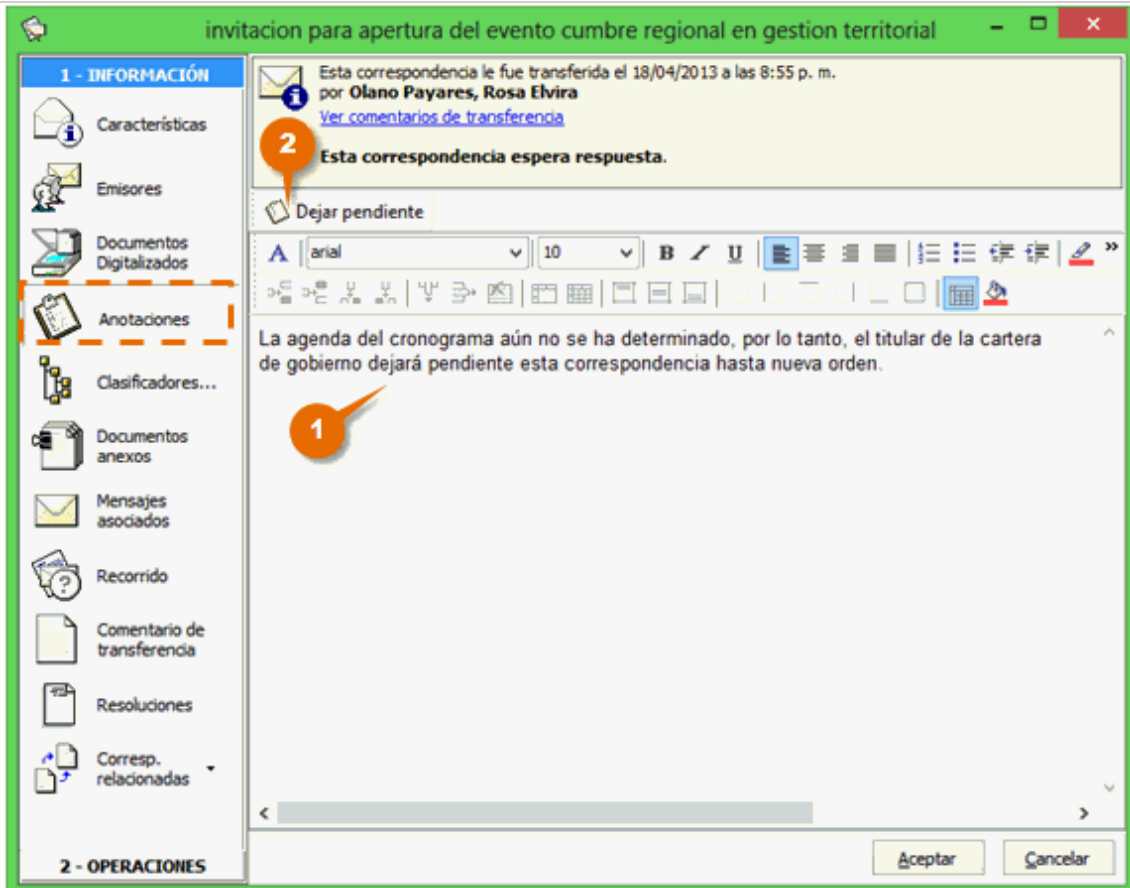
invitacion para apertura del evento cumbre regional en gestion territorial

1 - INFORMACIÓN

Características

Emisores

Documentos Digitalizados

Anotaciones

Clasificadores...

Documentos anexos

Mensajes asociados

Recorrido

Comentario de transferencia

Resoluciones

Corresp. relacionadas

2 - OPERACIONES

Esta correspondencia le fue transferida el 18/04/2013 a las 8:55 p. m.
por **Olano Payares, Rosa Elvira**
Ver comentarios de transferencia

2

**Esta correspondencia espera respuesta.**

Dejar pendiente

arial 10

B I U

La agenda del cronograma aún no se ha determinado, por lo tanto, el titular de la cartera de gobierno dejará pendiente esta correspondencia hasta nueva orden.

1

Aceptar Cancelar